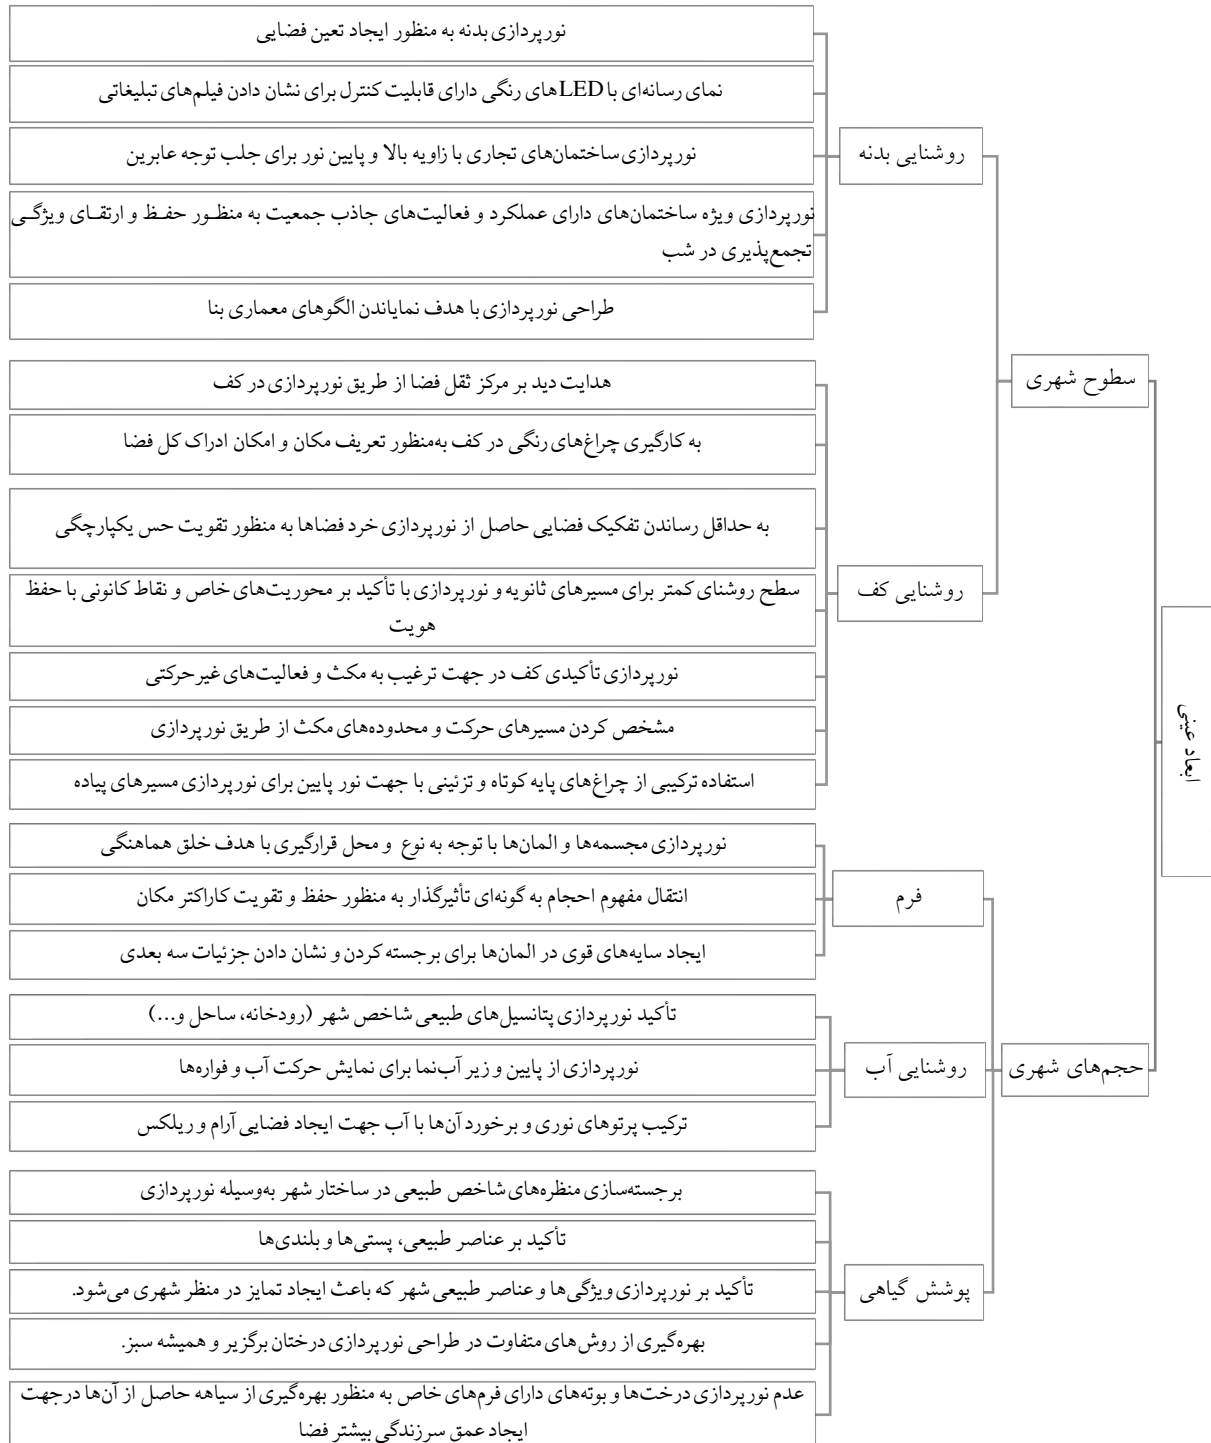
ابعاد عینی

سطوح شهری

روشنایی بدنه

نورپردازی بدنه به منظور ایجاد تعین فضایی

نمای رسانه‌ای با LED های رنگی دارای قابلیت کنترل برای نشان دادن فیلم‌های تبلیغاتی

نورپردازی ساختمان‌های تجاری با زاویه بالا و پایین نور برای جلب توجه عابرین

نورپردازی ویژه ساختمان‌های دارای عملکرد و فعالیت‌های جاذب جمعیت به منظور حفظ و ارتقای ویژگی تجمع‌پذیری در شب

طراحی نورپردازی با هدف نمایاندن الگوهای معماری بنا

روشنایی کف

هدایت دید بر مرکز ثقل فضا از طریق نورپردازی در کف

به کارگیری چراغ‌های رنگی در کف به‌منظور تعریف مکان و امکان ادراک کل فضا

به حداقل رساندن تفکیک فضایی حاصل از نورپردازی خرد فضاها به منظور تقویت حس یکپارچگی

سطح روشنای کمتر برای مسیرهای ثانویه و نورپردازی با تأکید بر محوریت‌های خاص و نقاط کانونی با حفظ هویت

نورپردازی تأکیدی کف در جهت ترغیب به مکث و فعالیت‌های غیرحرکتی

مشخص کردن مسیرهای حرکت و محدوده‌های مکث از طریق نورپردازی

استفاده ترکیبی از چراغ‌های پایه کوتاه و تزئینی با جهت نور پایین برای نورپردازی مسیرهای پیاده

حجم‌های شهری

فرم

نورپردازی مجسمه‌ها و المان‌ها با توجه به نوع و محل قرارگیری با هدف خلق هماهنگی

انتقال مفهوم احجام به گونه‌ای تأثیرگذار به منظور حفظ و تقویت کاراکتر مکان

ایجاد سایه‌های قوی در المان‌ها برای برجسته کردن و نشان دادن جزئیات سه بعدی

روشنایی آب

تأکید نورپردازی پتانسیل‌های طبیعی شاخص شهر (رودخانه، ساحل و...)

نورپردازی از پایین و زیر آب‌نما برای نمایش حرکت آب و فواره‌ها

ترکیب پرتوهای نوری و برخورد آن‌ها با آب جهت ایجاد فضایی آرام و ریلکس

پوشش گیاهی

برجسته‌سازی منظره‌های شاخص طبیعی در ساختار شهر به‌وسیله نورپردازی

تأکید بر عناصر طبیعی، پستی‌ها و بلندی‌ها

تأکید بر نورپردازی ویژگی‌ها و عناصر طبیعی شهر که باعث ایجاد تمایز در منظر شهری می‌شود.

بهره‌گیری از روش‌های متفاوت در طراحی نورپردازی درختان برگزیر و همیشه سبز.

عدم نورپردازی درخت‌ها و بوته‌های دارای فرم‌های خاص به منظور بهره‌گیری از سیاهه حاصل از آن‌ها در جهت ایجاد عمق سرزندگی بیشتر فضا